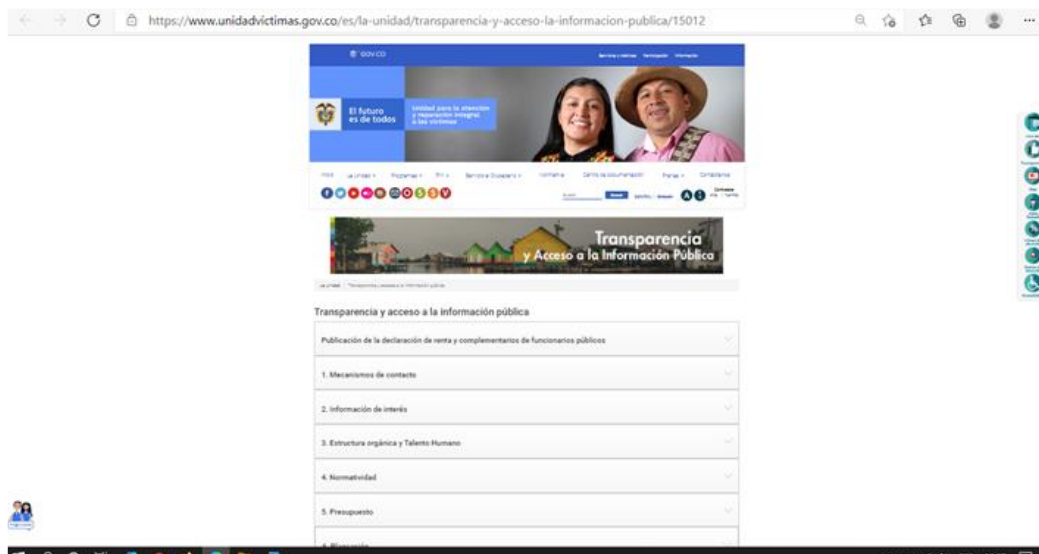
https://www.unidadvictimas.gov.co/es/la-unidad/transparencia-y-acceso-la-informacion-publica/15012

GOV.CO

El futuro es de todos

Unidad para la atención y reparación integral a las víctimas

Transparencia y Acceso a la Información Pública

Transparencia y acceso a la información pública

Publicación de la declaración de renta y complementarios de funcionarios públicos

1. Mecanismos de contacto

2. Información de interés

3. Estructura orgánica y Talento Humano

4. Normatividad

5. Presupuesto

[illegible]